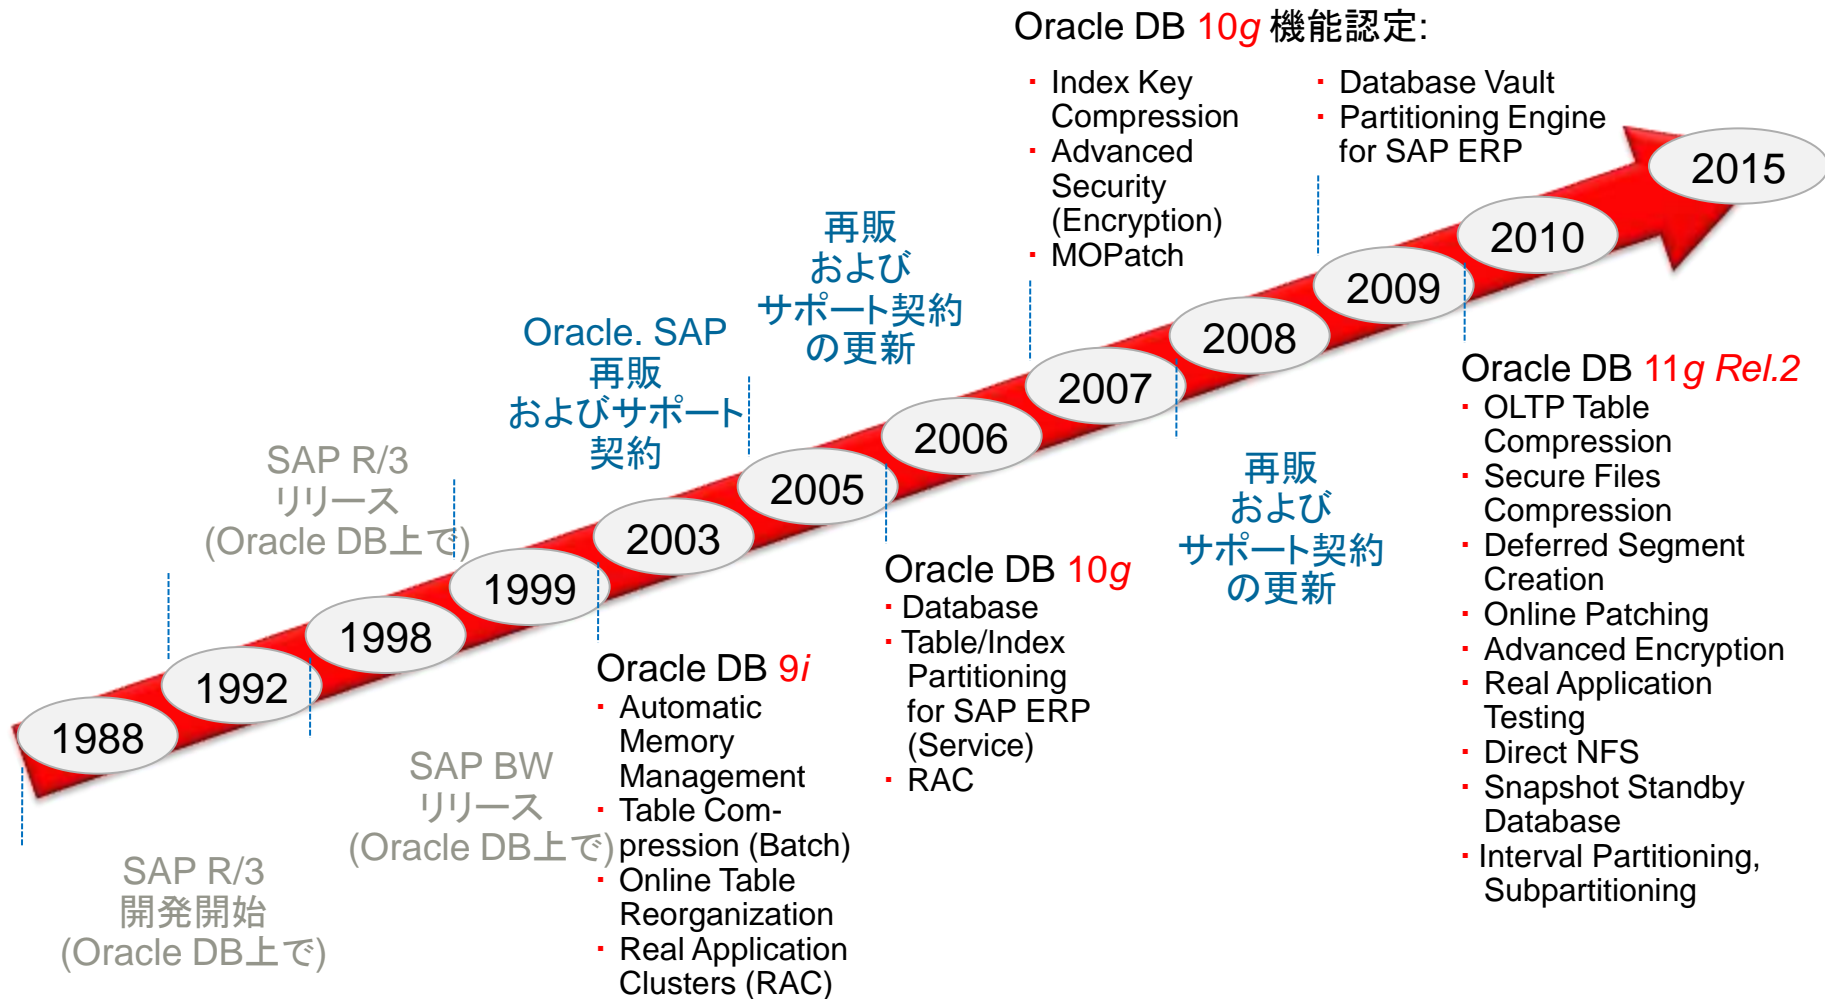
Oracle DB 10g 機能認定:

- Index Key Compression
- Advanced Security (Encryption)
- MOPatch

- Database Vault
- Partitioning Engine for SAP ERP

2015

2010

2009

2008

2007

2006

2005

2003

1999

1998

1992

1988

再販 および サポート契約 の更新

Oracle. SAP 再販 およびサポート 契約

SAP R/3 リリース (Oracle DB上で)

Oracle DB 11g Rel.2
- OLTP Table Compression
- Secure Files Compression
- Deferred Segment Creation
- Online Patching
- Advanced Encryption
- Real Application Testing
- Direct NFS
- Snapshot Standby Database
- Interval Partitioning, Subpartitioning

再販 および サポート契約 の更新

Oracle DB 10g
- Database
- Table/Index Partitioning for SAP ERP (Service)
- RAC

Oracle DB 9i
- Automatic Memory Management
- Table Compression (Batch)
- Online Table Reorganization
- Real Application Clusters (RAC)

SAP BW リリース (Oracle DB上で)

SAP R/3 開発開始 (Oracle DB上で)